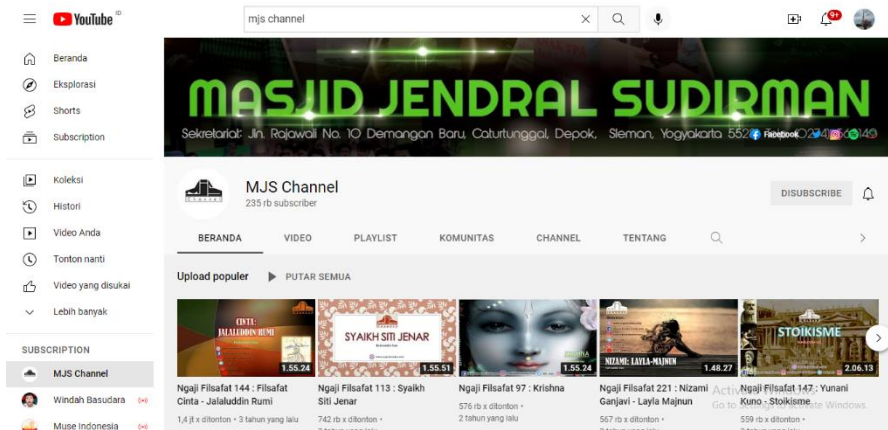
YouTube ID

mjs channel

9+

Beranda
Eksplorasi
Shorts
Subscription

Koleksi
Histori
Video Anda
Tonton nanti
Video yang disukai
Lebih banyak

SUBSCRIPTION
MJS Channel
Windah Basudara
Muse Indonesia

MASJID JENDRAL SUDIRMAN
Sekretariat: Jln. Rajawali No. 10 Demangan Baru, Caturtunggal, Depok, Sleman, Yogyakarta 552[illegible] Facebook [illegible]

MJS Channel
235 rb subscriber

DISUBSCRIBE

BERANDA
VIDEO
PLAYLIST
KOMUNITAS
CHANNEL
TENTANG

Upload populer
PUTAR SEMUA

CINTA: JALALUDDIN RUMI
1.55.24
Ngaji Filsafat 144 : Filsafat Cinta - Jalaluddin Rumi
1,4 jt x ditonton • 3 tahun yang lalu

SYAIKH SITI JENAR
1.55.51
Ngaji Filsafat 113 : Syaikh Siti Jenar
742 rb x ditonton •

KRISHNA
1.55.24
Ngaji Filsafat 97 : Krishna
576 rb x ditonton •
2 tahun yang lalu

NIZAMI: LAYLA-MAJNUN
1.48.27
Ngaji Filsafat 221 : Nizami Ganjavi - Layla Majnun
567 rb x ditonton •

STOIKISME
2.06.13
Ngaji Filsafat 147 : Yunani Kuno - Stoikisme
559 rb x ditonton •

Activate Windows
Go to Settings to activate Windows.